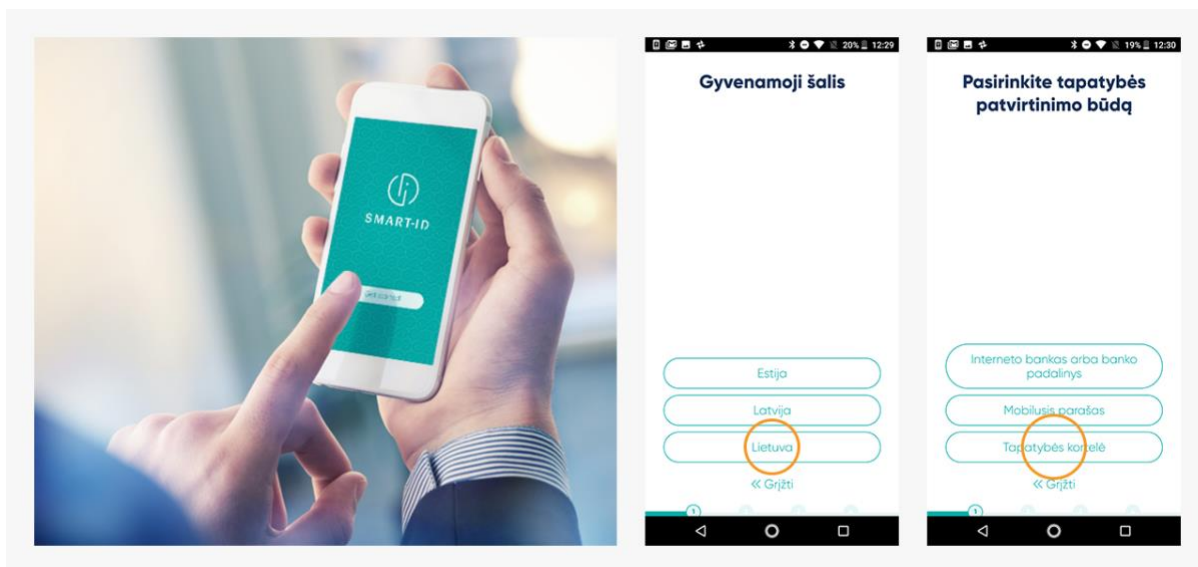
SMART-ID

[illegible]

20% 12:29

Gyvenamoji šalis

Estija

Latvija

Lietuva

« Grįžti

1

19% 12:30

Pasirinkite tapatybės patvirtinimo būdą

Interneto bankas arba banko padalinys

Mobilusis parašas

Tapatybės kortelė

« Grįžti

1